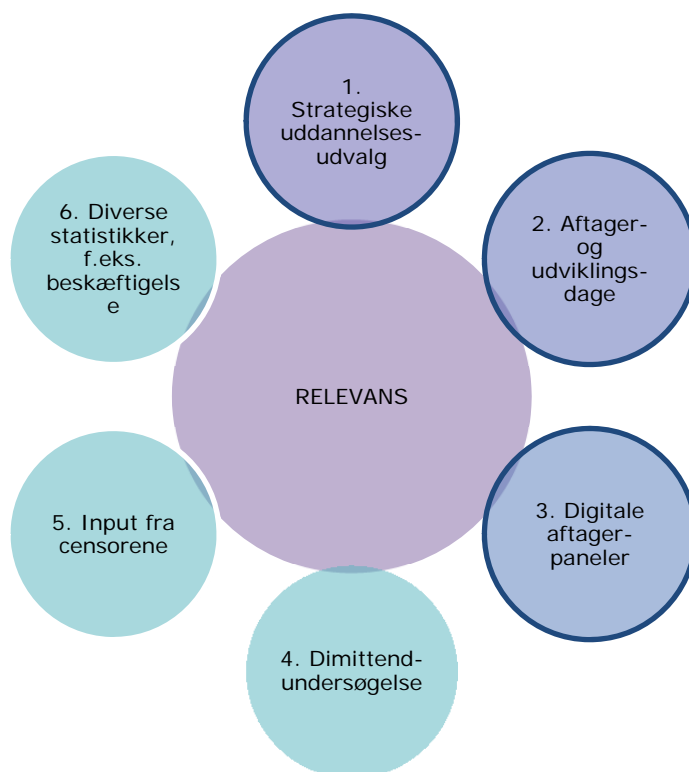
1. Strategiske uddannelses-udvalg

2. Aftager- og udviklings-dage

3. Digitale aftager-paneler

4. Dimittend-undersøgelse

5. Input fra censorene

6. Diverse statistikker, f.eks. beskæftigelse

RELEVANS